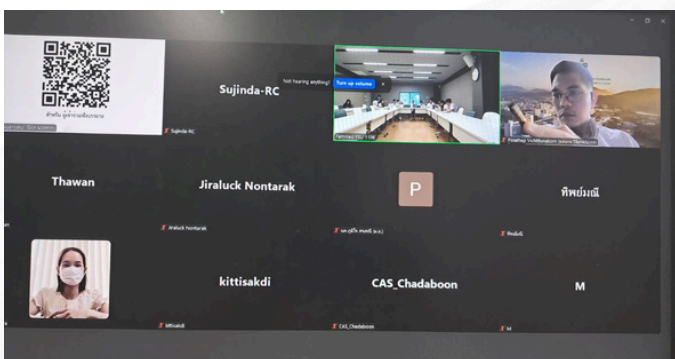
สำหรับ ผู้เข้าร่วมประชุม

Sujinda-RC

Sujinda RC

Not hearing anything? Turn up volume

Thawan

Jiraluck Nontarak

Jiraluck Nontarak

P

ทิพย์มณี

ทิพย์มณี

kittisakdi

kittisakdi

CAS_Chadaboon

CAS_Chadaboon

M

M